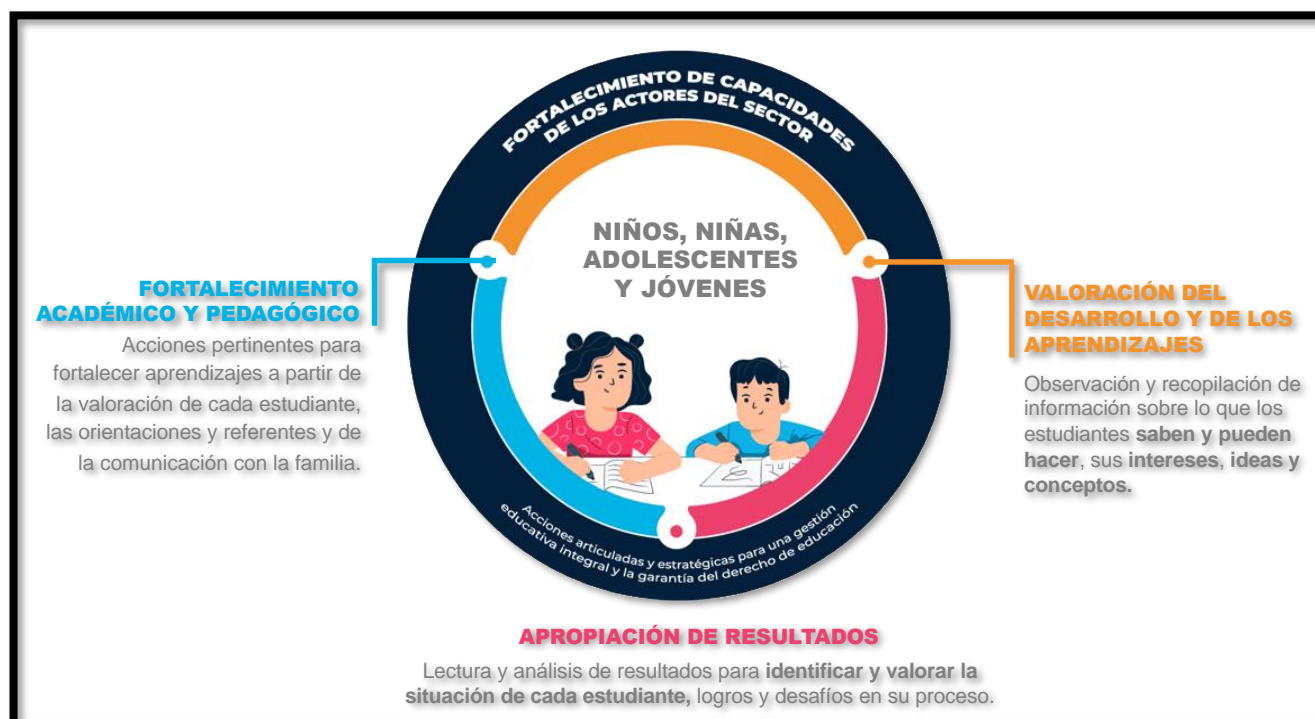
FORTALECIMIENTO DE CAPACIDADES DE LOS ACTORES DEL SECTOR

NIÑOS, NIÑAS, ADOLESCENTES Y JÓVENES

FORTALECIMIENTO ACADÉMICO Y PEDAGÓGICO

Acciones pertinentes para fortalecer aprendizajes a partir de la valoración de cada estudiante, las orientaciones y referentes y de la comunicación con la familia.

VALORACIÓN DEL DESARROLLO Y DE LOS APRENDIZAJES

Observación y recopilación de información sobre lo que los estudiantes **saben y pueden hacer**, sus **intereses**, **ideas y conceptos.**

Acciones articuladas y estratégicas para una gestión educativa integral y la garantía del derecho de educación

APROPIACIÓN DE RESULTADOS

Lectura y análisis de resultados para **identificar y valorar la situación de cada estudiante,** logros y desafíos en su proceso.